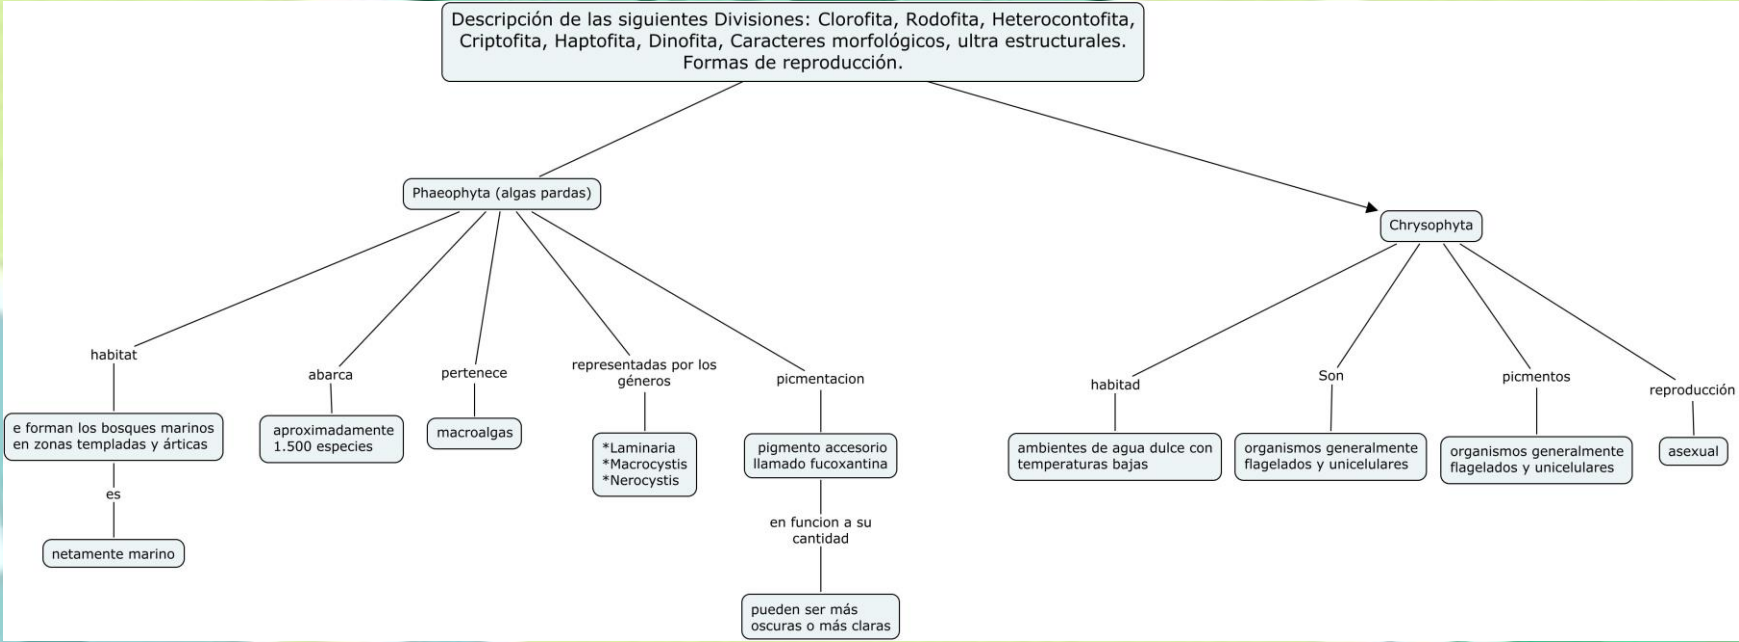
Descripción de las siguientes Divisiones: Clorofita, Rodofita, Heterocontofita, Criptofita, Haptofita, Dinofita, Caracteres morfológicos, ultra estructurales. Formas de reproducción.

Phaeophyta (algas pardas)

habitat

e forman los bosques marinos en zonas templadas y árticas

es

netamente marino

abarca

aproximadamente 1.500 especies

pertenece

macroalgas

representadas por los géneros

*Laminaria
*Macrocystis
*Nerocystis

picmentacion

pigmento accesorio llamado fucoxantina

en funcion a su cantidad

pueden ser más oscuras o más claras

Chrysophyta

habitad

ambientes de agua dulce con temperaturas bajas

Son

organismos generalmente flagelados y unicelulares

picmentos

organismos generalmente flagelados y unicelulares

reproducción

asexual